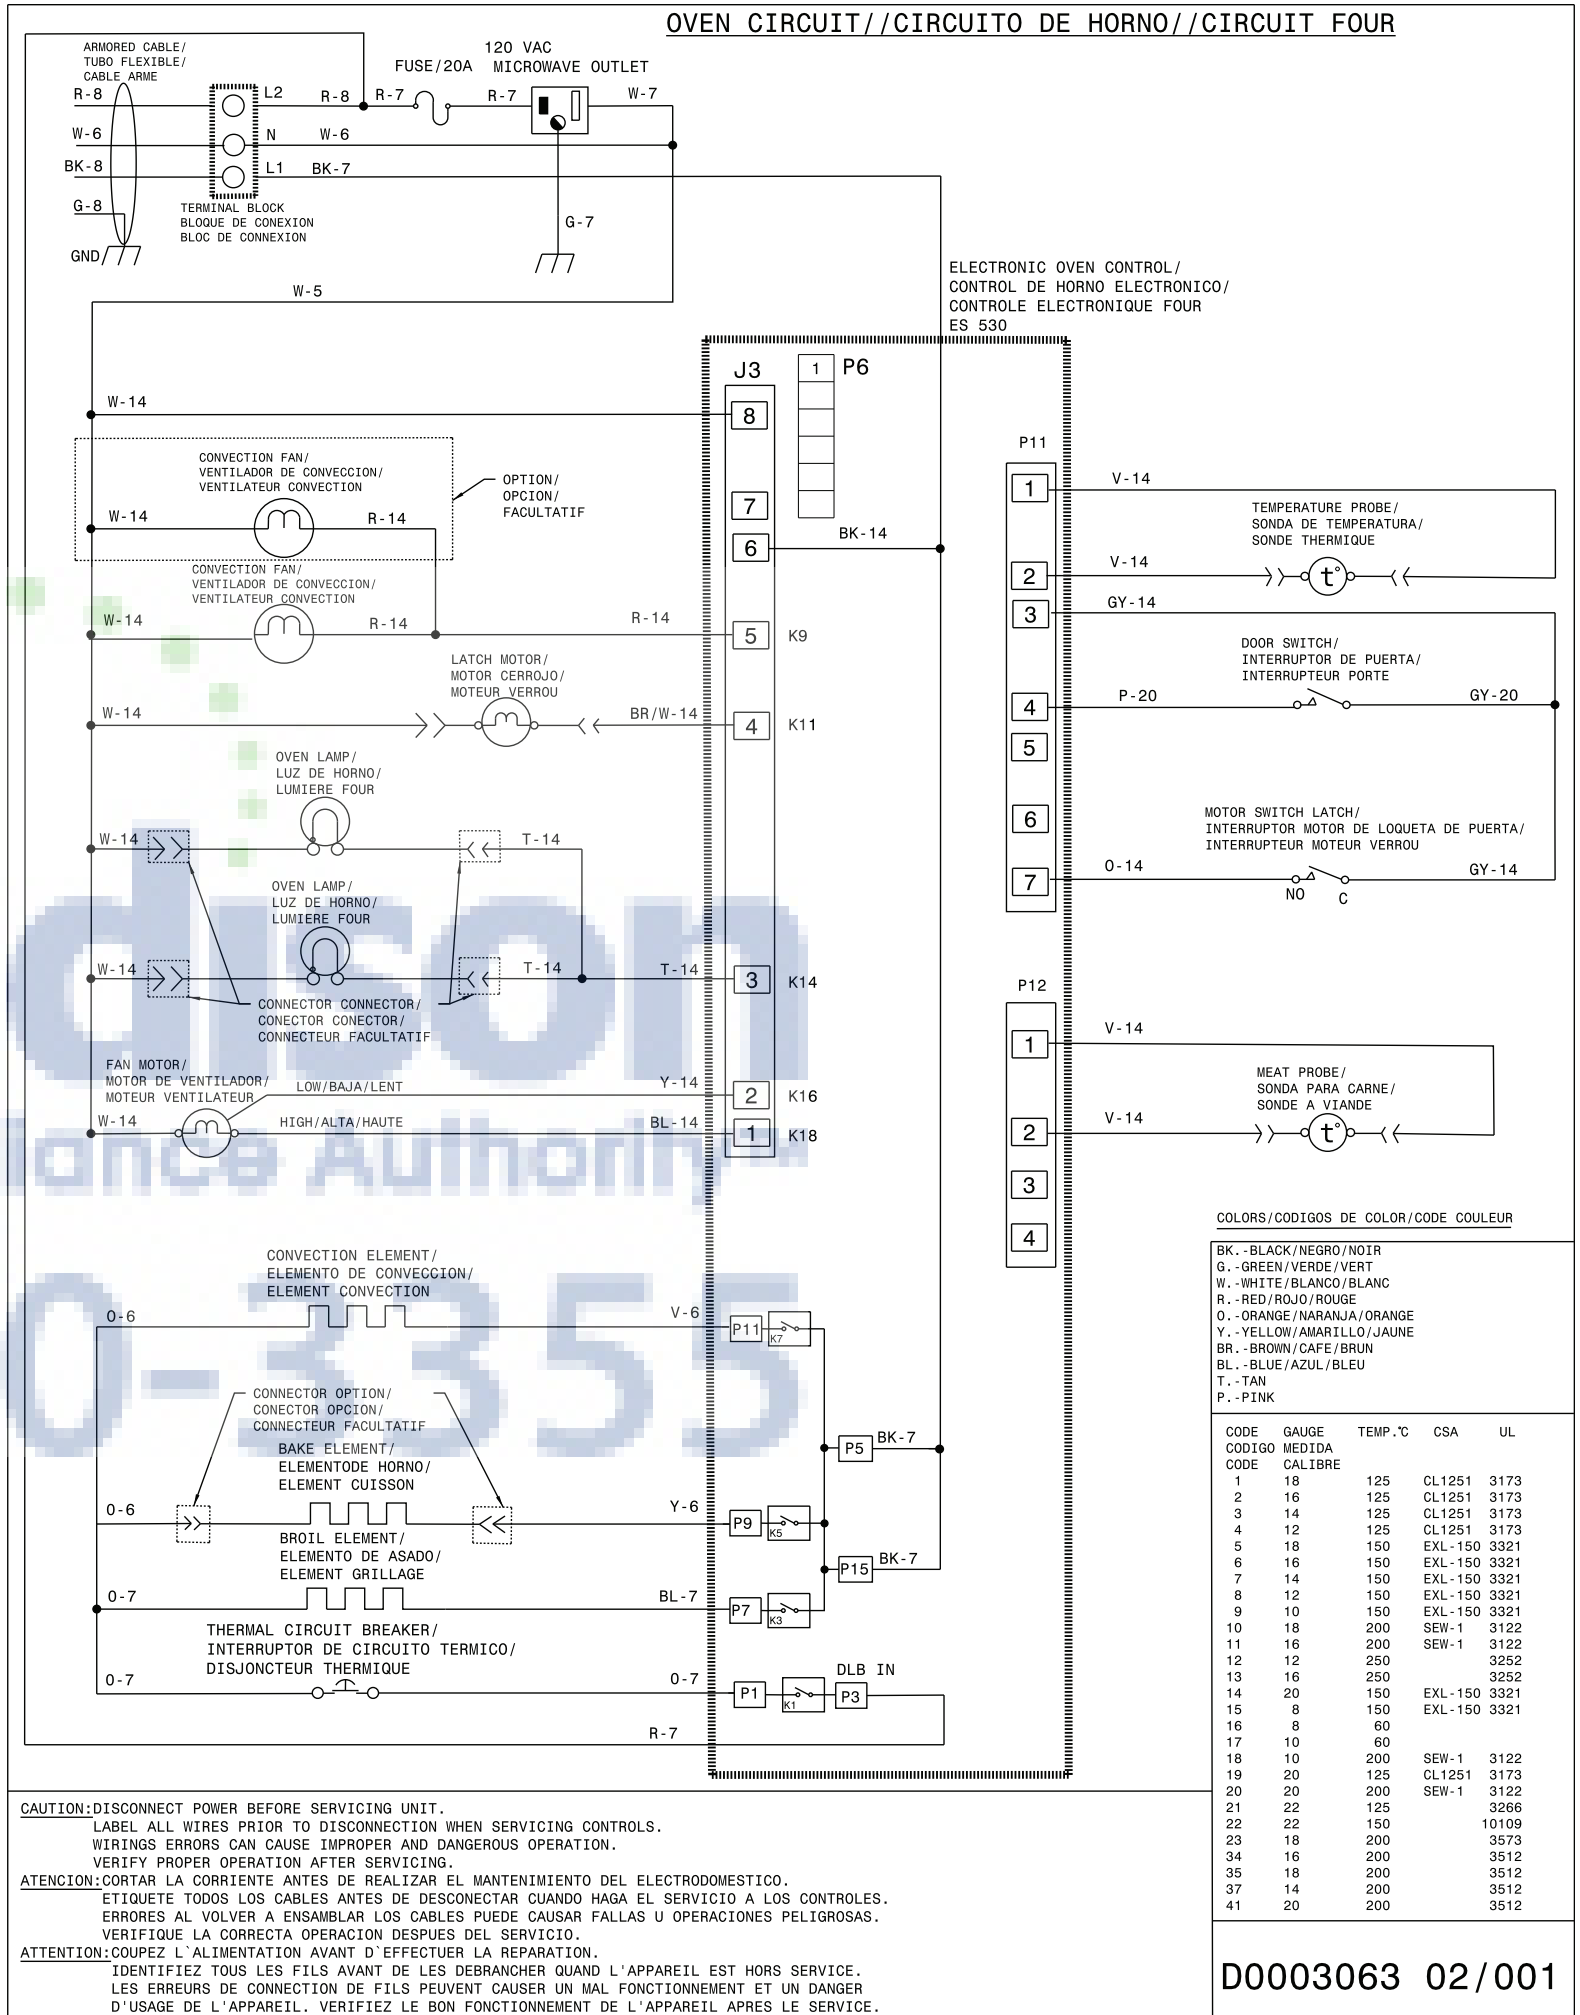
OVEN CIRCUIT//CIRCUITO DE HORNO//CIRCUIT FOUR

ARMORED CABLE/
TUBO FLEXIBLE/
CABLE ARME

R-8
W-6
BK-8
G-8
GND

L2
N
L1

TERMINAL BLOCK
BLOQUE DE CONEXION
BLOC DE CONNEXION

R-8
W-6
BK-7

FUSE/20A
R-7
120 VAC
MICROWAVE OUTLET
R-7
W-7
G-7

W-5

ELECTRONIC OVEN CONTROL/
CONTROL DE HORNO ELECTRONICO/
CONTROLE ELECTRONIQUE FOUR
ES 530

J3
1 P6

W-14
8

CONVECTION FAN/
VENTILADOR DE CONVECCION/
VENTILATEUR CONVECTION

OPTION/
OPCION/
FACULTATIF

W-14
R-14
7
6
BK-14

CONVECTION FAN/
VENTILADOR DE CONVECCION/
VENTILATEUR CONVECTION
W-14
R-14
R-14
5
K9

LATCH MOTOR/
MOTOR CERROJO/
MOTEUR VERROU
W-14
BR/W-14
4
K11

OVEN LAMP/
LUZ DE HORNO/
LUMIERE FOUR
W-14
T-14

OVEN LAMP/
LUZ DE HORNO/
LUMIERE FOUR
W-14
T-14
T-14
3
K14

CONNECTOR CONNECTOR/
CONECTOR CONECTOR/
CONNECTEUR FACULTATIF

FAN MOTOR/
MOTOR DE VENTILADOR/
MOTEUR VENTILATEUR
LOW/BAJA/LENT
Y-14
2
K16
W-14
HIGH/ALTA/HAUTE
BL-14
1
K18

P11
1 V-14
TEMPERATURE PROBE/
SONDA DE TEMPERATURA/
SONDE THERMIQUE
2 V-14
3 GY-14
DOOR SWITCH/
INTERRUPTOR DE PUERTA/
INTERRUPTEUR PORTE
4 P-20 GY-20
5
MOTOR SWITCH LATCH/
INTERRUPTOR MOTOR DE LOQUETA DE PUERTA/
INTERRUPTEUR MOTEUR VERROU
6
7 O-14 GY-14
NO C

P12
1 V-14
MEAT PROBE/
SONDA PARA CARNE/
SONDE A VIANDE
2 V-14
3
4

CONVECTION ELEMENT/
ELEMENTO DE CONVECCION/
ELEMENT CONVECTION
O-6
V-6
P11 K7

CONNECTOR OPTION/
CONECTOR OPCION/
CONNECTEUR FACULTATIF
BAKE ELEMENT/
ELEMENTODE HORNO/
ELEMENT CUISSON
P5 BK-7
O-6
Y-6
P9 K5
BROIL ELEMENT/
ELEMENTO DE ASADO/
ELEMENT GRILLAGE
P15 BK-7
O-7
BL-7
P7 K3
THERMAL CIRCUIT BREAKER/
INTERRUPTOR DE CIRCUITO TERMICO/
DISJONCTEUR THERMIQUE
O-7
O-7
P1 K1 P3
DLB IN
R-7

COLORS/CODIGOS DE COLOR/CODE COULEUR
BK.-BLACK/NEGRO/NOIR
G.-GREEN/VERDE/VERT
W.-WHITE/BLANCO/BLANC
R.-RED/ROJO/ROUGE
O.-ORANGE/NARANJA/ORANGE
Y.-YELLOW/AMARILLO/JAUNE
BR.-BROWN/CAFE/BRUN
BL.-BLUE/AZUL/BLEU
T.-TAN
P.-PINK

| CODE CODIGO CODE | GAUGE MEDIDA CALIBRE | TEMP.℃ | CSA | UL |
|---|---|---|---|---|
| 1 | 18 | 125 | CL1251 | 3173 |
| 2 | 16 | 125 | CL1251 | 3173 |
| 3 | 14 | 125 | CL1251 | 3173 |
| 4 | 12 | 125 | CL1251 | 3173 |
| 5 | 18 | 150 | EXL-150 | 3321 |
| 6 | 16 | 150 | EXL-150 | 3321 |
| 7 | 14 | 150 | EXL-150 | 3321 |
| 8 | 12 | 150 | EXL-150 | 3321 |
| 9 | 10 | 150 | EXL-150 | 3321 |
| 10 | 18 | 200 | SEW-1 | 3122 |
| 11 | 16 | 200 | SEW-1 | 3122 |
| 12 | 12 | 250 | | 3252 |
| 13 | 16 | 250 | | 3252 |
| 14 | 20 | 150 | EXL-150 | 3321 |
| 15 | 8 | 150 | EXL-150 | 3321 |
| 16 | 8 | 60 | | |
| 17 | 10 | 60 | | |
| 18 | 10 | 200 | SEW-1 | 3122 |
| 19 | 20 | 125 | CL1251 | 3173 |
| 20 | 20 | 200 | SEW-1 | 3122 |
| 21 | 22 | 125 | | 3266 |
| 22 | 22 | 150 | | 10109 |
| 23 | 18 | 200 | | 3573 |
| 34 | 16 | 200 | | 3512 |
| 35 | 18 | 200 | | 3512 |
| 37 | 14 | 200 | | 3512 |
| 41 | 20 | 200 | | 3512 |

CAUTION:DISCONNECT POWER BEFORE SERVICING UNIT.
LABEL ALL WIRES PRIOR TO DISCONNECTION WHEN SERVICING CONTROLS.
WIRINGS ERRORS CAN CAUSE IMPROPER AND DANGEROUS OPERATION.
VERIFY PROPER OPERATION AFTER SERVICING.
ATENCION:CORTAR LA CORRIENTE ANTES DE REALIZAR EL MANTENIMIENTO DEL ELECTRODOMESTICO.
ETIQUETE TODOS LOS CABLES ANTES DE DESCONECTAR CUANDO HAGA EL SERVICIO A LOS CONTROLES.
ERRORES AL VOLVER A ENSAMBLAR LOS CABLES PUEDE CAUSAR FALLAS U OPERACIONES PELIGROSAS.
VERIFIQUE LA CORRECTA OPERACION DESPUES DEL SERVICIO.
ATTENTION:COUPEZ L`ALIMENTATION AVANT D`EFFECTUER LA REPARATION.
IDENTIFIEZ TOUS LES FILS AVANT DE LES DEBRANCHER QUAND L'APPAREIL EST HORS SERVICE.
LES ERREURS DE CONNECTION DE FILS PEUVENT CAUSER UN MAL FONCTIONNEMENT ET UN DANGER
D'USAGE DE L'APPAREIL. VERIFIEZ LE BON FONCTIONNEMENT DE L'APPAREIL APRES LE SERVICE.

D0003063 02/001